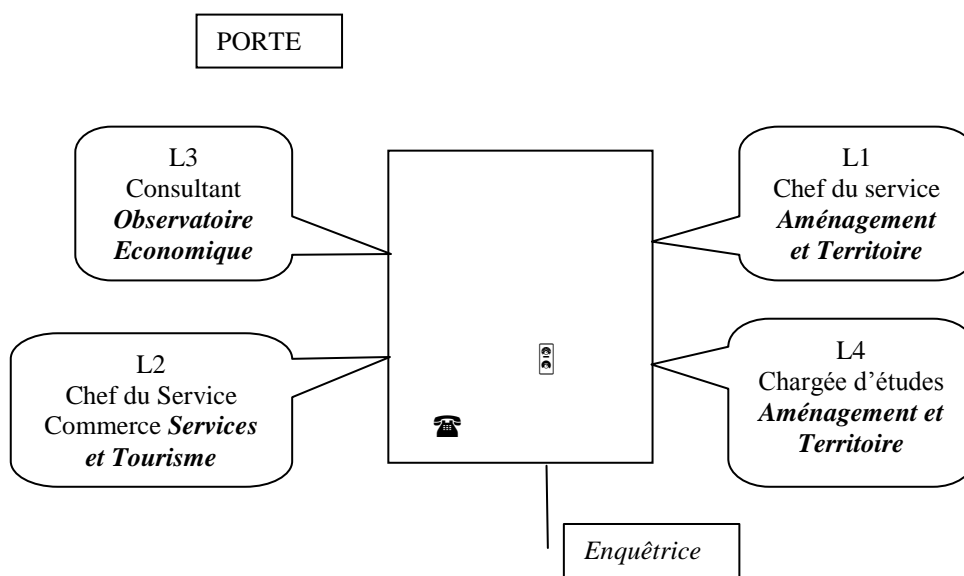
PORTE

L3
Consultant
*Observatoire Economique*

L1
Chef du service
*Aménagement et Territoire*

L2
Chef du Service
Commerce *Services et Tourisme*

L4
Chargée d'études
*Aménagement et Territoire*

*Enquêtrice*